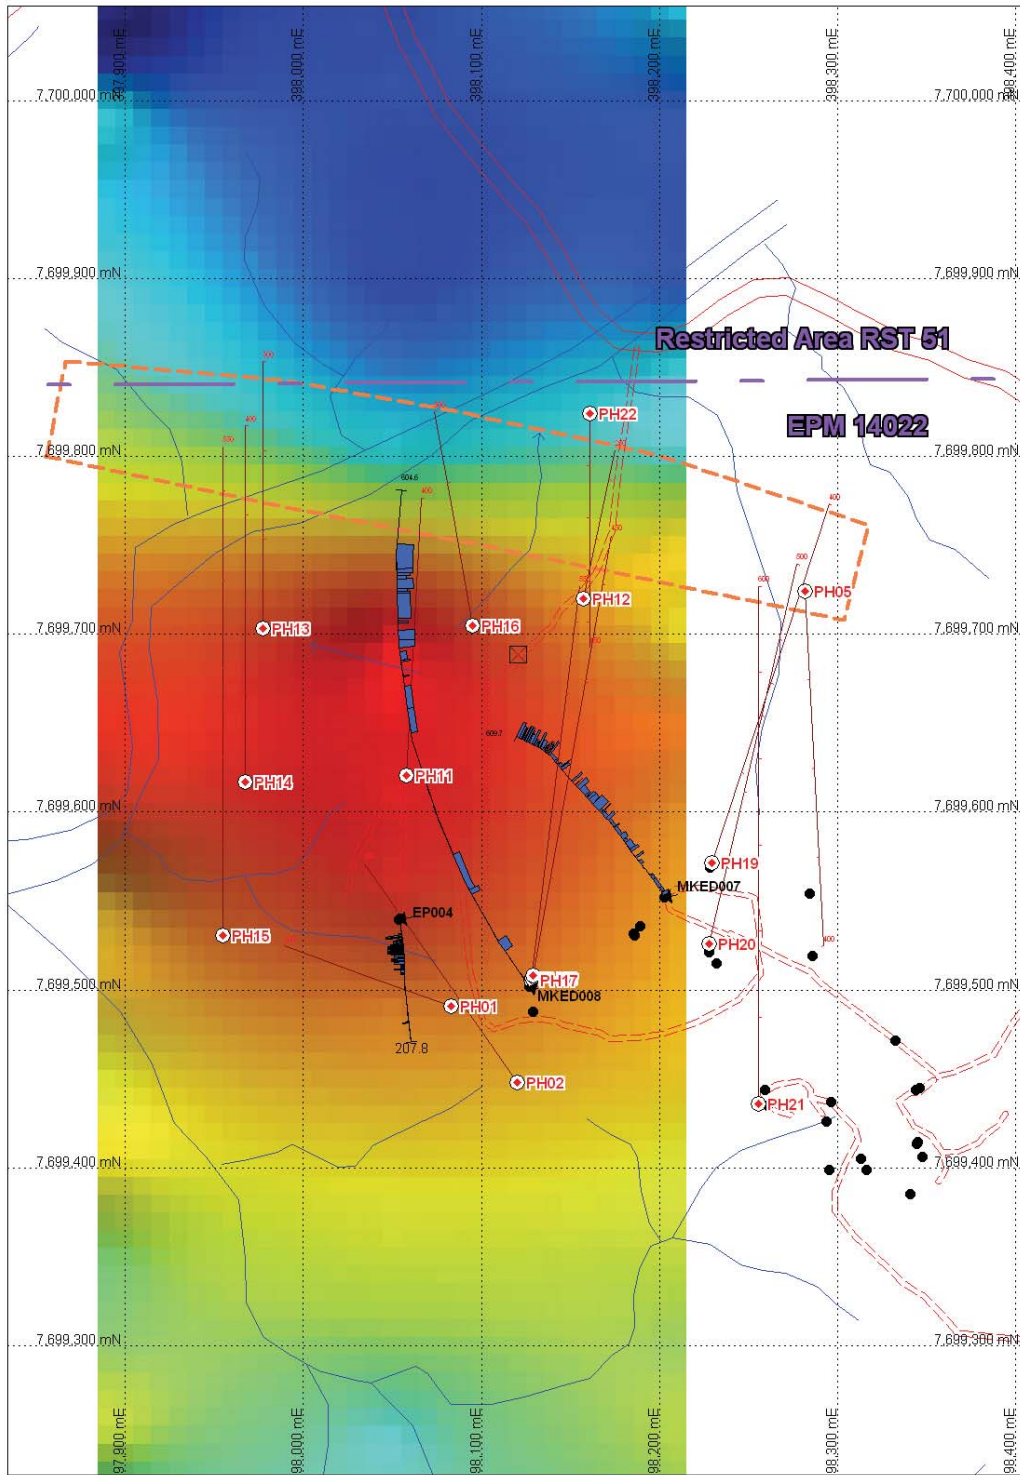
397,900 mE
398,000 mE
398,100 mE
398,200 mE
398,300 mE
398,400 mE
7,700,000 mN
7,700,000 mN
7,699,900 mN
7,699,900 mN
Restricted Area RST 51
EPM 14022
7,699,800 mN
7,699,800 mN
PH22
PH05
PH12
PH13
PH16
7,699,700 mN
7,699,700 mN
PH14
PH11
7,699,600 mN
7,699,600 mN
PH19
MKED007
EP004
PH15
PH20
PH17
MKED008
7,699,500 mN
7,699,500 mN
PH01
207.8
PH02
PH21
7,699,400 mN
7,699,400 mN
7,699,300 mN
7,699,300 mN
397,900 mE
398,000 mE
398,100 mE
398,200 mE
398,300 mE
398,400 mE